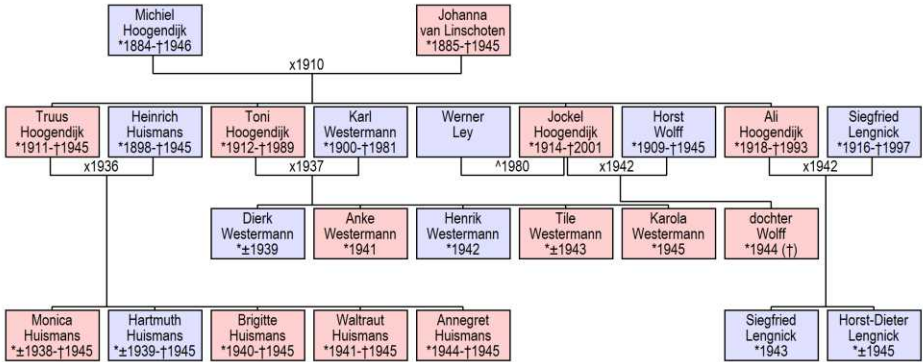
Michiel Hoogendijk *1884-†1946

Johanna van Linschoten *1885-†1945

x1910

Truus Hoogendijk *1911-†1945

Heinrich Huismans *1898-†1945

Toni Hoogendijk *1912-†1989

Karl Westermann *1900-†1981

Werner Ley

Jockel Hoogendijk *1914-†2001

Horst Wolff *1909-†1945

Ali Hoogendijk *1918-†1993

Siegfried Lengnick *1916-†1997

x1936

x1937

^1980

x1942

x1942

Dierk Westermann *±1939

Anke Westermann *1941

Henrik Westermann *1942

Tile Westermann *±1943

Karola Westermann *1945

dochter Wolff *1944 (†)

Monica Huismans *±1938-†1945

Hartmuth Huismans *±1939-†1945

Brigitte Huismans *1940-†1945

Waltraut Huismans *1941-†1945

Annegret Huismans *1944-†1945

Siegfried Lengnick *1943

Horst-Dieter Lengnick *±1945